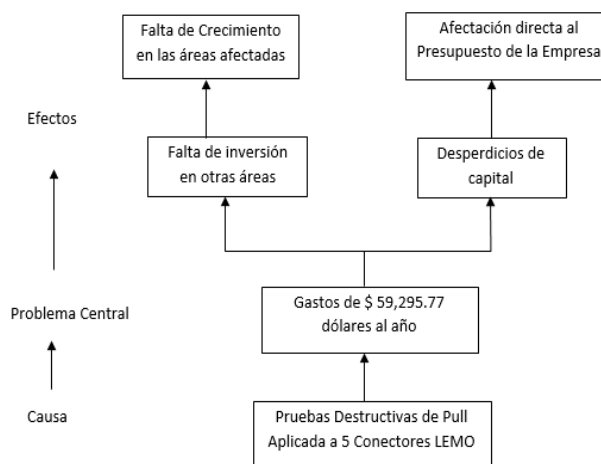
Falta de Crecimiento en las áreas afectadas

Afectación directa al Presupuesto de la Empresa

Efectos

Falta de inversión en otras áreas

Desperdicios de capital

Problema Central

Gastos de $ 59,295.77 dólares al año

Causa

Pruebas Destructivas de Pull Aplicada a 5 Conectores LEMO